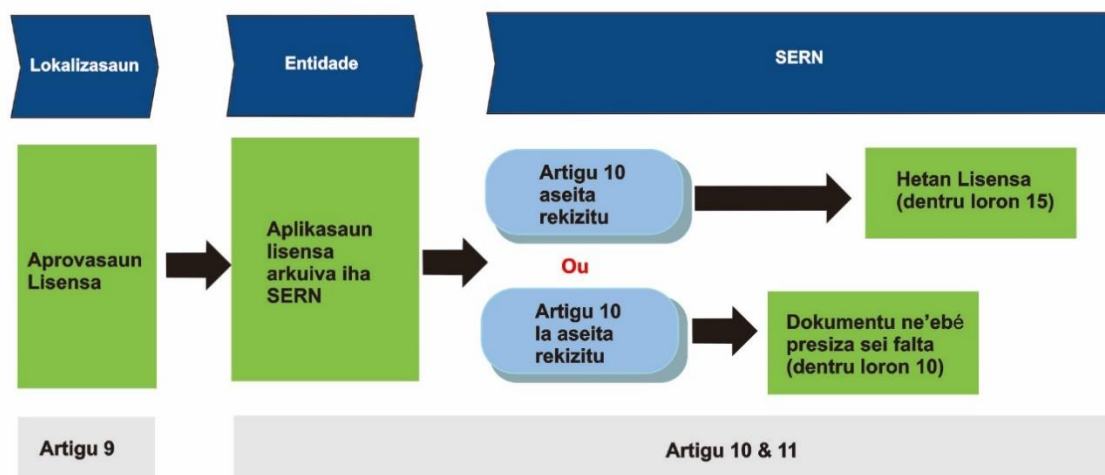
Lokalizasaun

Entidade

SERN

Aprovasaun Lisensa

Aplikasaun lisensa arkuiva iha SERN

Artigu 10 aseita rekizitu

Hetan Lisensa (dentru loron 15)

Ou

Artigu 10 la aseita rekizitu

Dokumentu ne'ebé presiza sei falta (dentru loron 10)

Artigu 9

Artigu 10 & 11